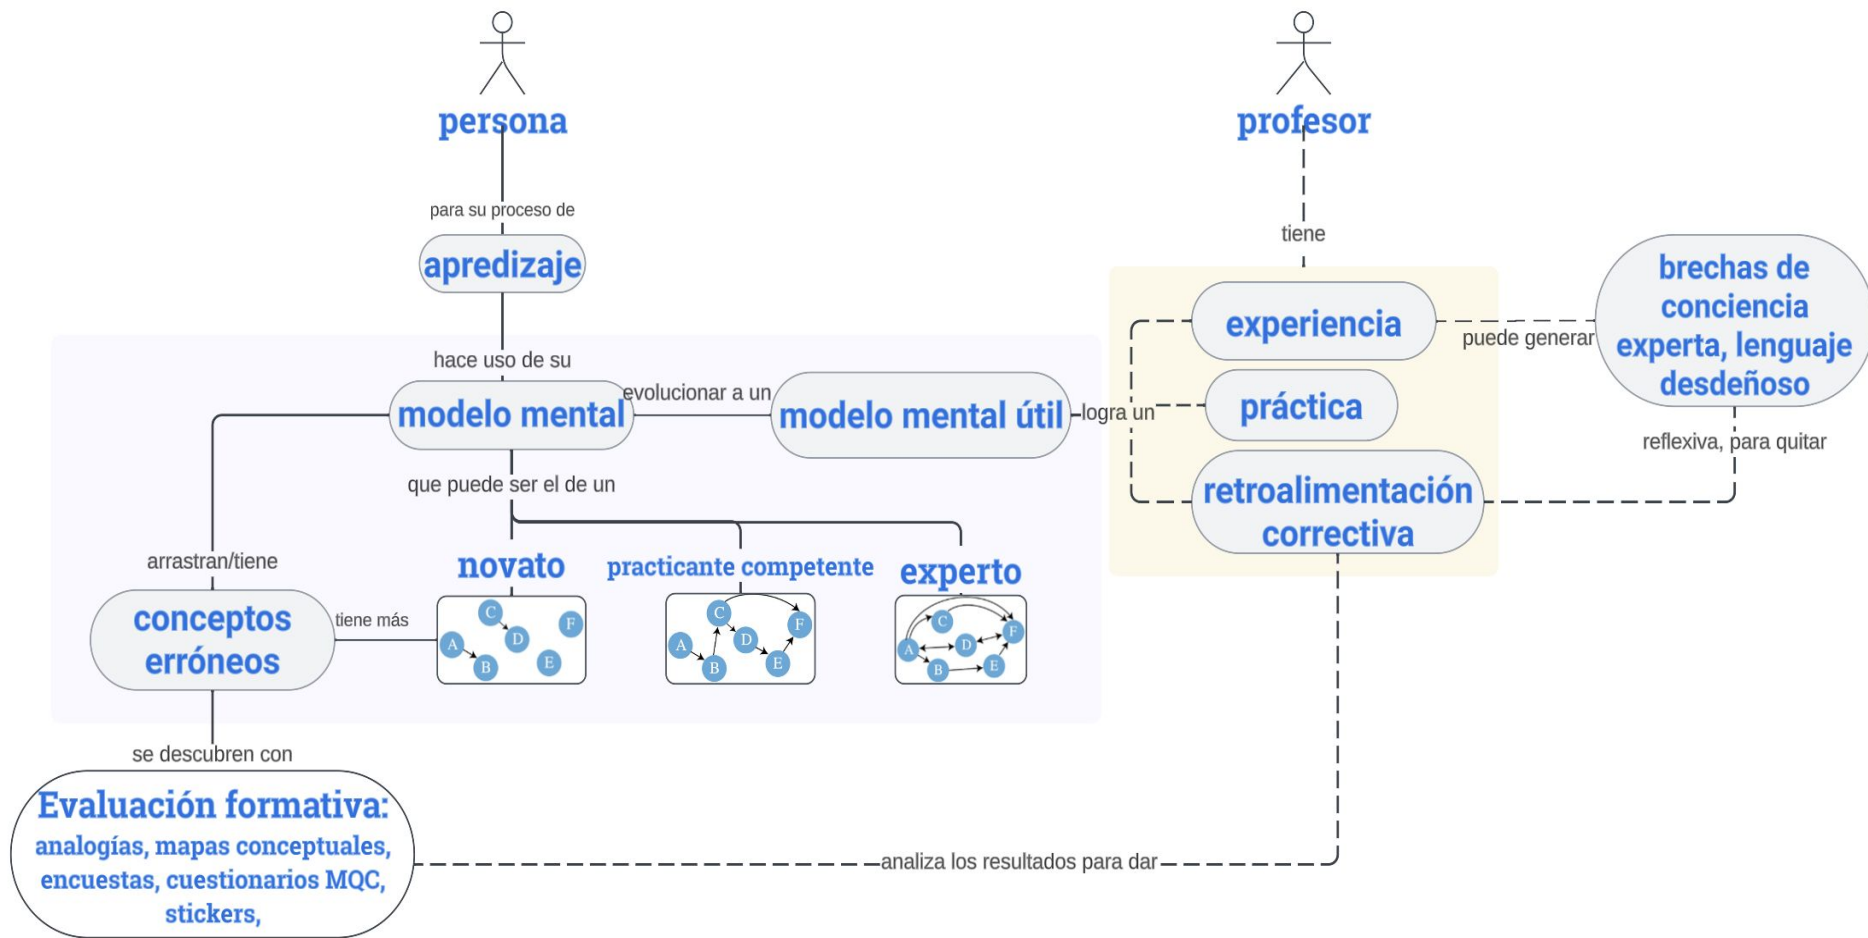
persona

para su proceso de

apredizaje

hace uso de su

modelo mental

evolucionar a un

modelo mental útil

logra un

que puede ser el de un

arrastran/tiene

novato

practicante competente

experto

conceptos erróneos

tiene más

C F D A B E

C F D A B E

C F D A B E

se descubren con

Evaluación formativa: analogías, mapas conceptuales, encuestas, cuestionarios MQC, stickers,

analiza los resultados para dar

profesor

tiene

experiencia

puede generar

brechas de conciencia experta, lenguaje desdeñoso

práctica

reflexiva, para quitar

retroalimentación correctiva